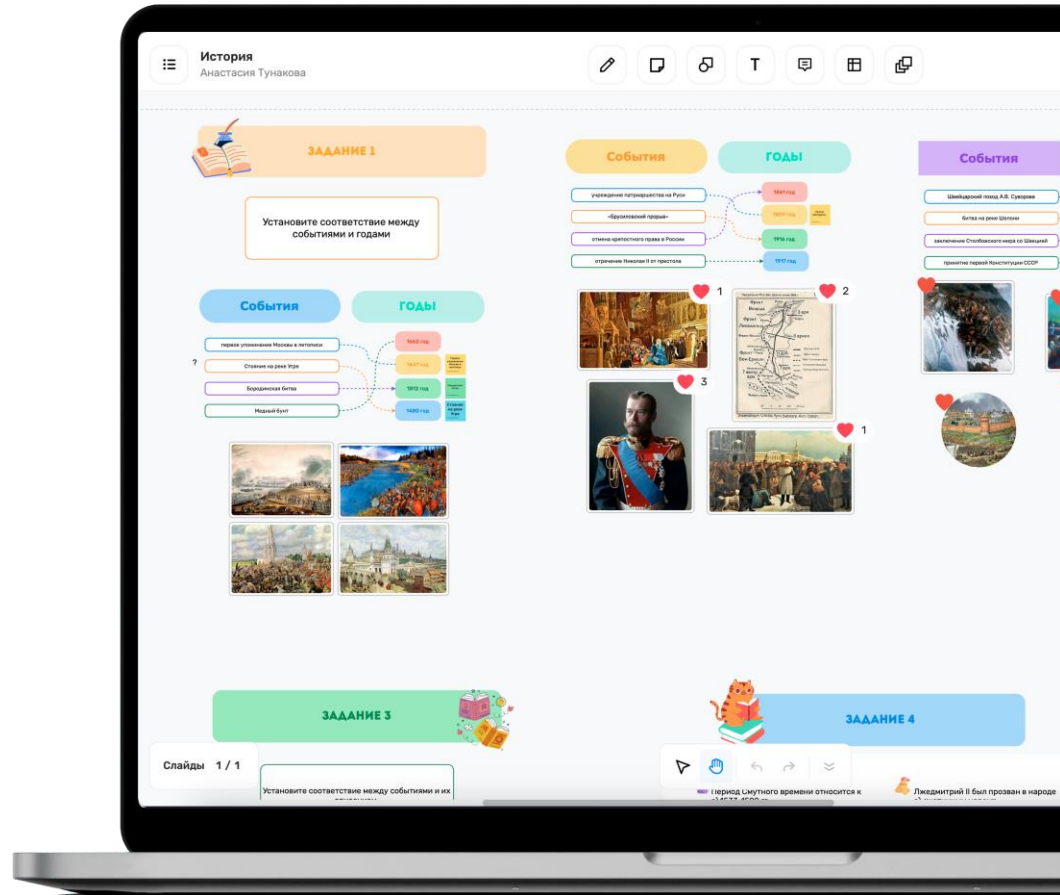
История
Анастасия Тунакова

T

ЗАДАНИЕ 1

Установите соответствие между событиями и годами

События

ГОДЫ

первое упоминание Москвы в летописи
?
Стояние на реке Угре
Бородинская битва
Медный бунт

1662 год
1147 год
1812 год
1480 год

События

ГОДЫ

учреждение патриаршества на Руси
«Брусиловский прорыв»
отмена крепостного права в России
отречение Николая II от престола

1589 год
1916 год
1861 год
1917 год

1
2
3
1

События

Швейцарский поход А.В. Суворова
битва на реке Шелони
заключение Столбовского мира со Швецией
принятие первой Конституции СССР

ЗАДАНИЕ 3

ЗАДАНИЕ 4

Слайды 1 / 1

Установите соответствие между событиями и их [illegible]

Период Смутного времени относится к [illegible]

Лжедмитрий II был прозван в народе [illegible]